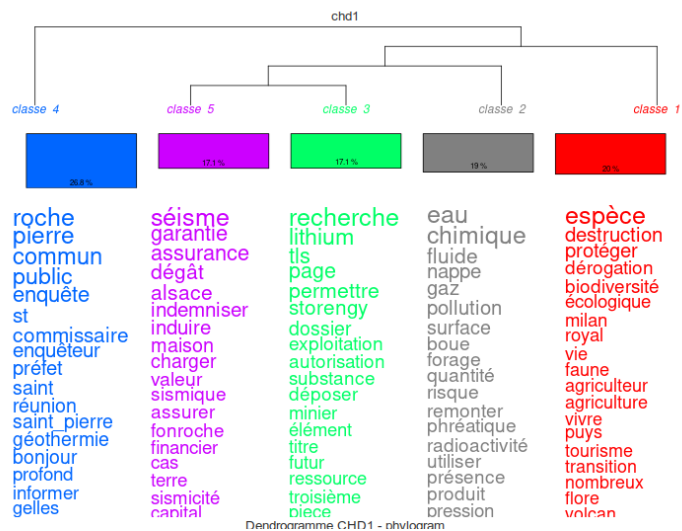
chd1

classe 4 classe 5 classe 3 classe 2 classe 1

26.8 % 17.1 % 17.1 % 19 % 20 %

roche
pierre
commun
public
enquête
st
commissaire
enquêteur
préfet
saint
réunion
saint_pierre
géothermie
bonjour
profond
informer
gelles

séisme
garantie
assurance
dégât
alsace
indemniser
induire
maison
charger
valeur
sismique
assurer
fonroche
financier
cas
terre
sismicité
capital

recherche
lithium
tls
page
permettre
storengy
dossier
exploitation
autorisation
substance
déposer
minier
élément
titre
futur
ressource
troisième
pièce

eau
chimique
fluide
nappe
gaz
pollution
surface
boue
forage
quantité
risque
remonter
phréatique
radioactivité
utiliser
présence
produit
pression

espèce
destruction
protéger
dérogation
biodiversité
écologique
milan
royal
vie
faune
agriculteur
agriculture
vivre
puys
tourisme
transition
nombreux
flore
volcan

Dendrogramme CHD1 - phylogram